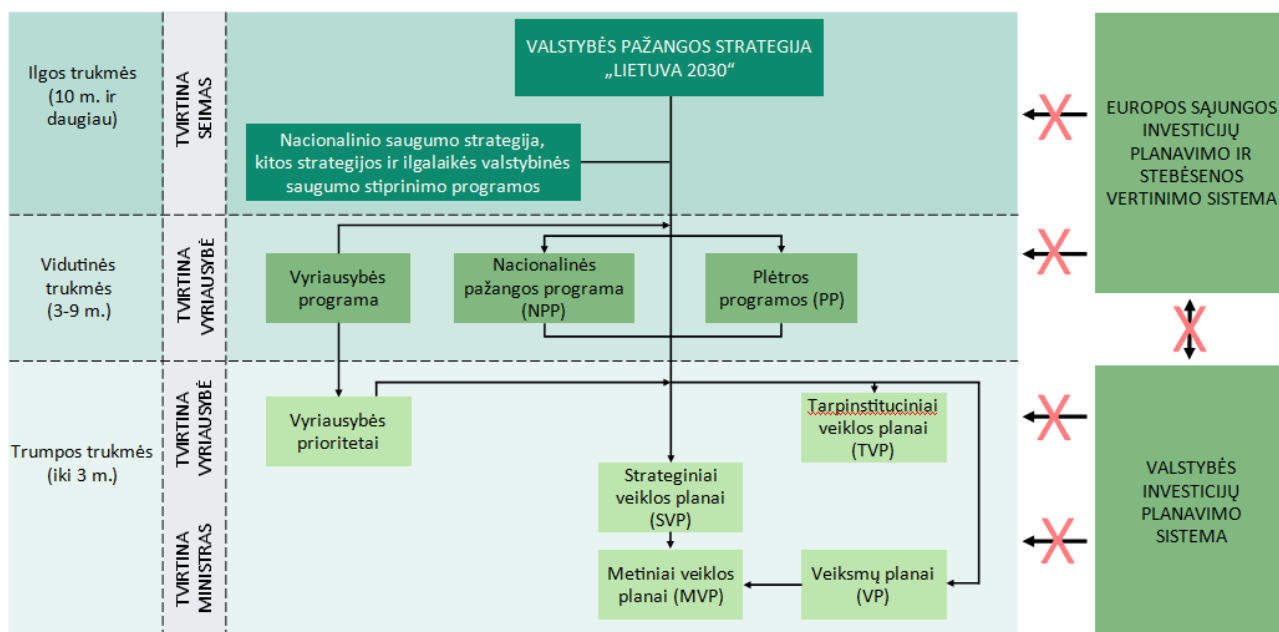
Ilgos trukmės (10 m. ir daugiau)

TVIRTINA SEIMAS

VALSTYBĖS PAŽANGOS STRATEGIJA „LIETUVA 2030"

Nacionalinio saugumo strategija, kitos strategijos ir ilgalaikės valstybinės saugumo stiprinimo programos

EUROPOS SĄJUNGOS INVESTICIJŲ PLANAVIMO IR STEBĖSENOS VERTINIMO SISTEMA

Vidutinės trukmės (3-9 m.)

TVIRTINA VYRIAUSYBĖ

Vyriausybės programa

Nacionalinės pažangos programa (NPP)

Plėtros programos (PP)

Trumpos trukmės (iki 3 m.)

TVIRTINA VYRIAUSYBĖ

Vyriausybės prioritetai

Tarpinstituciniai veiklos planai (TVP)

Strateginiai veiklos planai (SVP)

VALSTYBĖS INVESTICIJŲ PLANAVIMO SISTEMA

TVIRTINA MINISTRAS

Metiniai veiklos planai (MVP)

Veiksmų planai (VP)